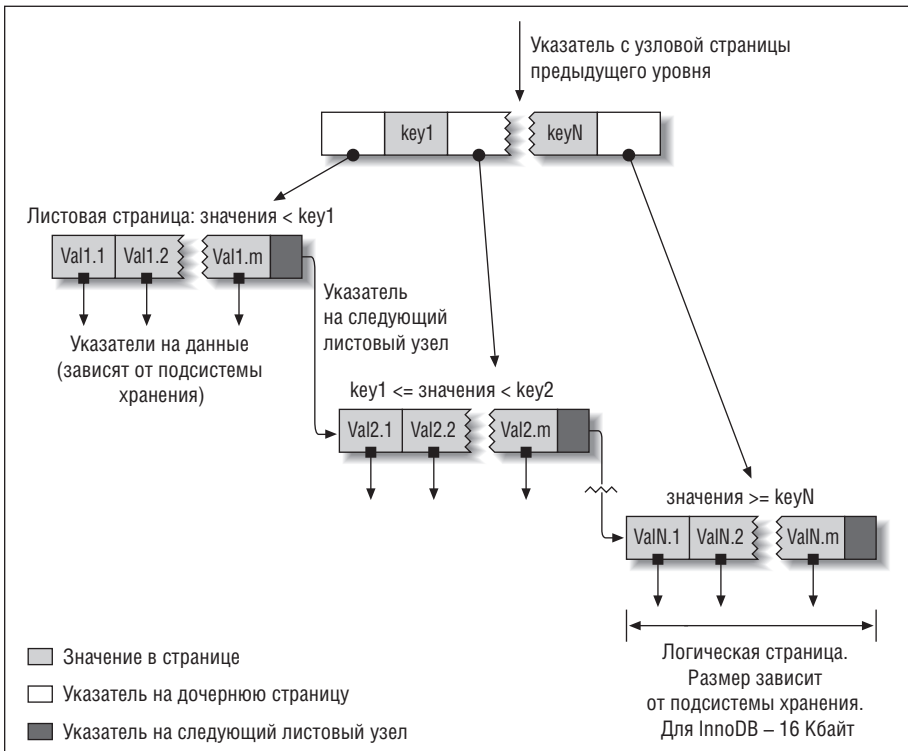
Указатель с узловой страницы предыдущего уровня

key1

keyN

Листовая страница: значения < key1

Val1.1 | Val1.2 | Val1.m

Указатель на следующий листовый узел

Указатели на данные (зависят от подсистемы хранения)

key1 <= значения < key2

Val2.1 | Val2.2 | Val2.m

значения >= keyN

ValN.1 | ValN.2 | ValN.m

Логическая страница. Размер зависит от подсистемы хранения. Для InnoDB – 16 Кбайт

Значение в странице

Указатель на дочернюю страницу

Указатель на следующий листовый узел